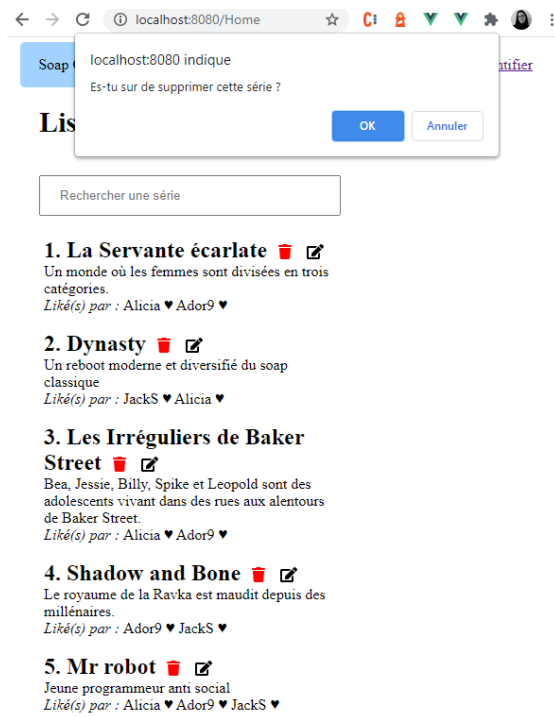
localhost:8080/Home

Soap C

ntifier

Lis

localhost:8080 indique

Es-tu sur de supprimer cette série ?

OK

Annuler

Rechercher une série

1. La Servante écarlate

Un monde où les femmes sont divisées en trois catégories.

*Liké(s) par :* Alicia ♥ Ador9 ♥

2. Dynasty

Un reboot moderne et diversifié du soap classique

*Liké(s) par :* JackS ♥ Alicia ♥

3. Les Irréguliers de Baker Street

Bea, Jessie, Billy, Spike et Leopold sont des adolescents vivant dans des rues aux alentours de Baker Street.

*Liké(s) par :* Alicia ♥ Ador9 ♥

4. Shadow and Bone

Le royaume de la Ravka est maudit depuis des millénaires.

*Liké(s) par :* Ador9 ♥ JackS ♥

5. Mr robot

Jeune programmeur anti social

*Liké(s) par :* Alicia ♥ Ador9 ♥ JackS ♥